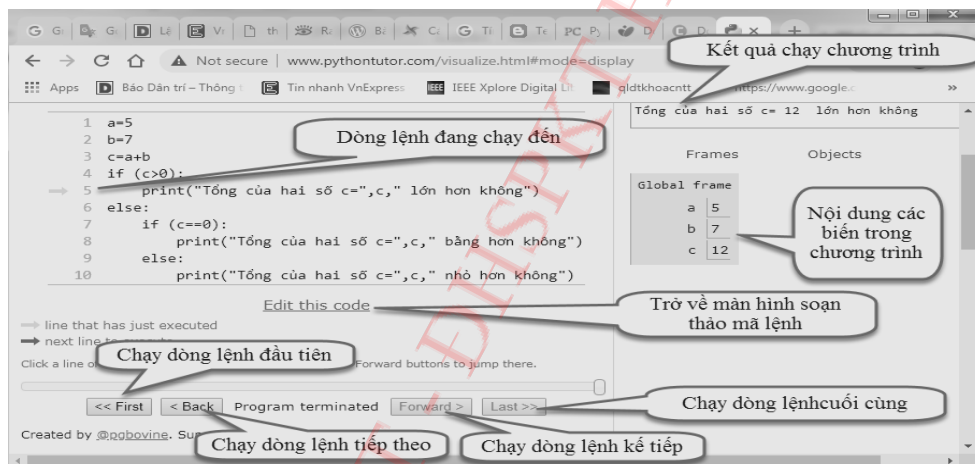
G G | G | D Lị | Vi | th | Ri | Bi | C | G Ti | Te | PC P | D | D | ×  +

← → C ⌂ Not secure | www.pythontutor.com/visualize.html#mode=display

Apps  Báo Dân trí – Thông t  Tin nhanh VnExpress  IEEE Xplore Digital Li  qldtkhoacntt  https://www.google.c  »

Kết quả chạy chương trình

Tổng của hai số c= 12 lớn hơn không

Dòng lệnh đang chạy đến

1 a=5
2 b=7
3 c=a+b
4 if (c>0):
5     print("Tổng của hai số c=",c," lớn hơn không")
6 else:
7     if (c==0):
8         print("Tổng của hai số c=",c," bằng hơn không")
9     else:
10        print("Tổng của hai số c=",c," nhỏ hơn không")

Frames  Objects

Global frame
a 5
b 7
c 12

Nội dung các biến trong chương trình

Edit this code

Trở về màn hình soạn thảo mã lệnh

line that has just executed
next line to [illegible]

Chạy dòng lệnh đầu tiên

Click a line o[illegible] Forward buttons to jump there.

<< First  < Back  Program terminated  Forward >  Last >>

Chạy dòng lệnhcuối cùng

Created by @pgbovine. Su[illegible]

Chạy dòng lệnh tiếp theo

Chạy dòng lệnh kế tiếp